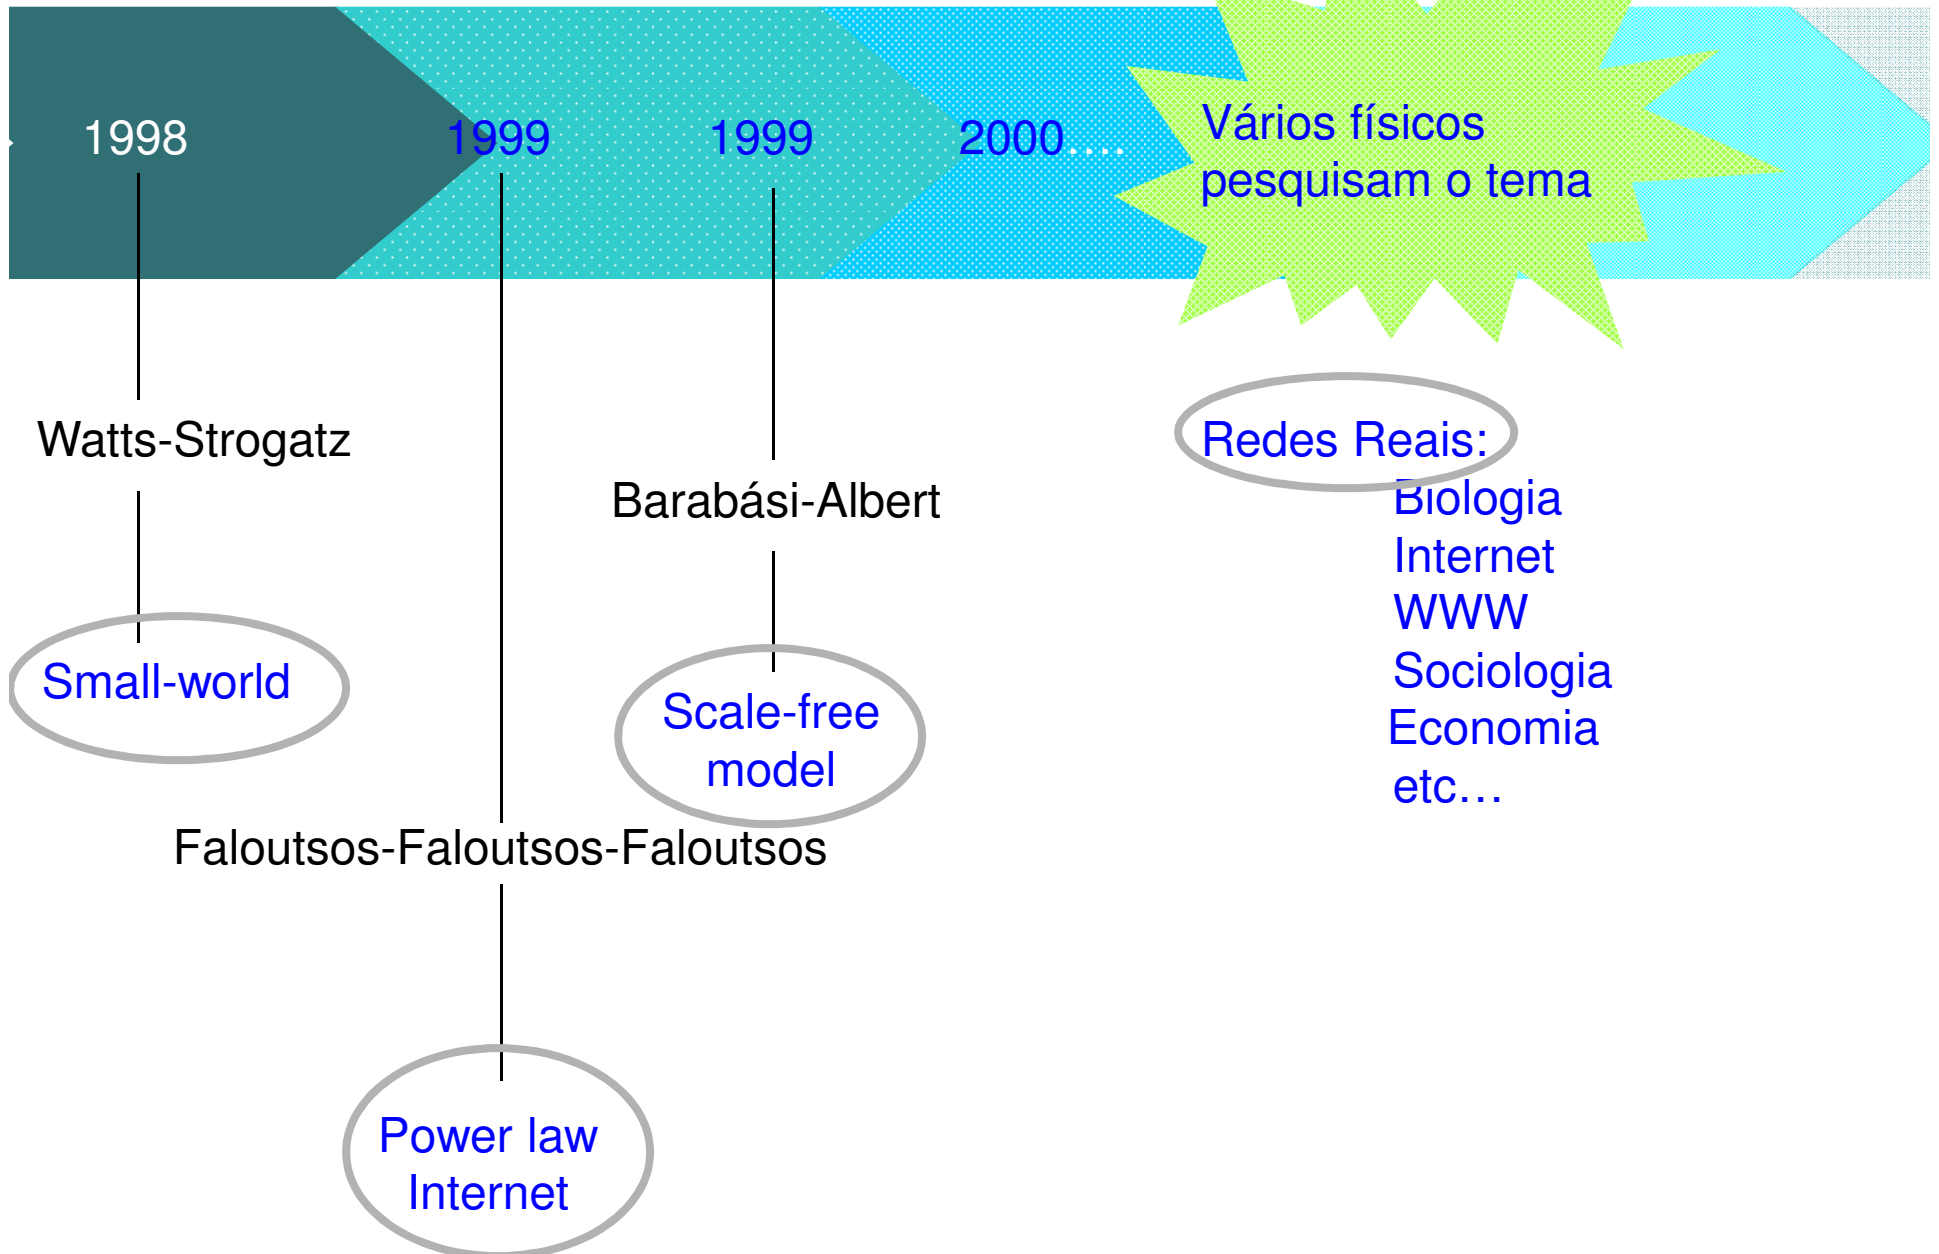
1998
1999
1999
2000….
Vários físicos pesquisam o tema

Watts-Strogatz

Small-world

Barabási-Albert

Scale-free model

Faloutsos-Faloutsos-Faloutsos

Power law Internet

Redes Reais:
Biologia
Internet
WWW
Sociologia
Economia
etc…